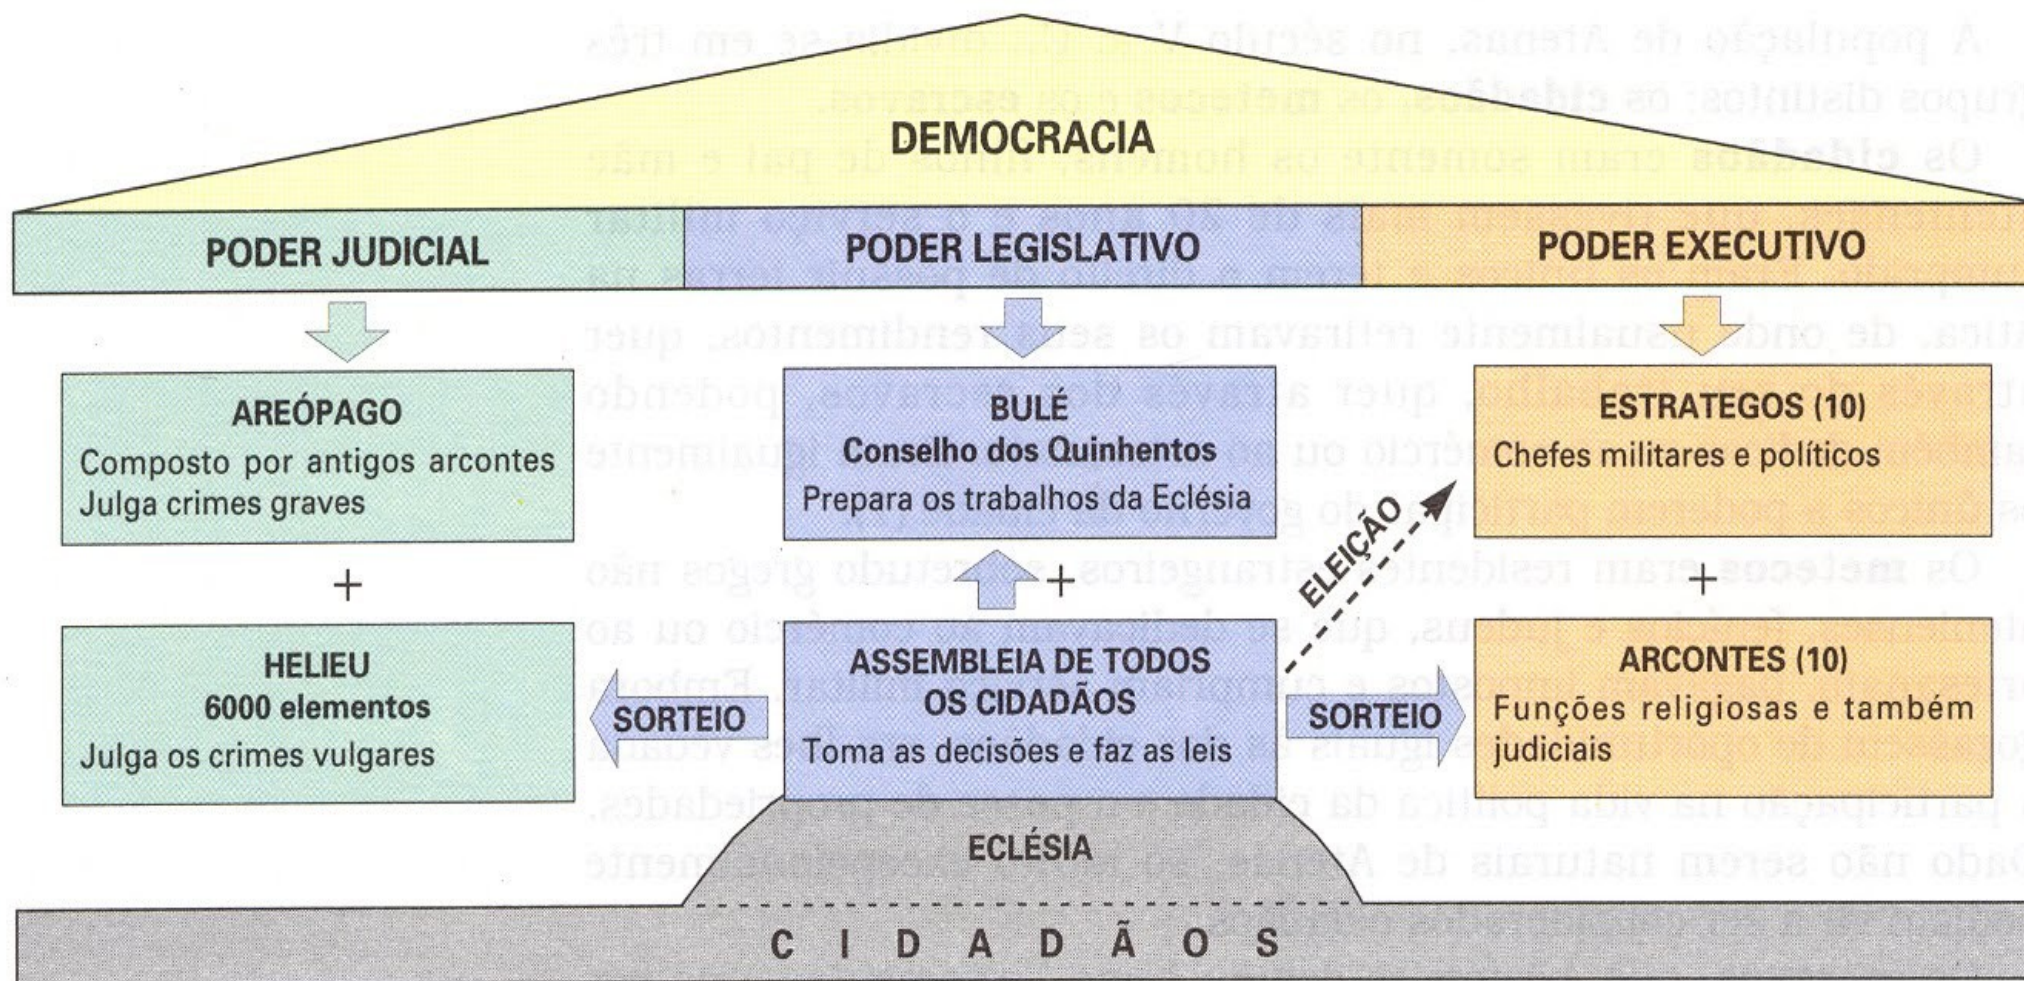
DEMOCRACIA

PODER JUDICIAL

PODER LEGISLATIVO

PODER EXECUTIVO

AREÓPAGO
Composto por antigos arcontes
Julga crimes graves

BULÉ
Conselho dos Quinhentos
Prepara os trabalhos da Eclésia

ESTRATEGOS (10)
Chefes militares e políticos

+

+

+

ELEIÇÃO

HELIEU
6000 elementos
Julga os crimes vulgares

SORTEIO

ASSEMBLEIA DE TODOS OS CIDADÃOS
Toma as decisões e faz as leis

SORTEIO

ARCONTES (10)
Funções religiosas e também judiciais

ECLÉSIA

C I D A D Ã O S